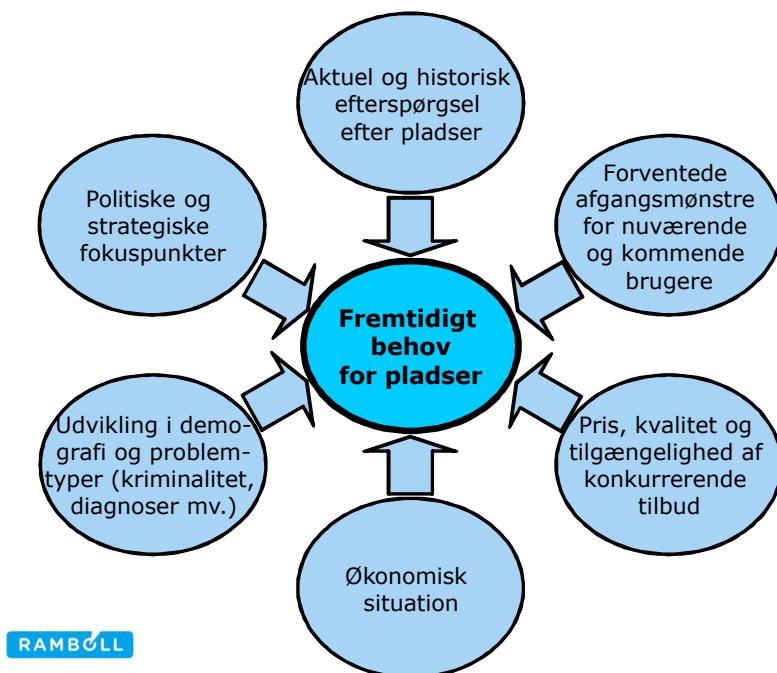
Aktuel og historisk efterspørgsel efter pladser

Politiske og strategiske fokuspunkter

Forventede afgangsmønstre for nuværende og kommende brugere

Fremtidigt behov for pladser

Udvikling i demografi og problemtyper (kriminalitet, diagnoser mv.)

Pris, kvalitet og tilgængelighed af konkurrerende tilbud

Økonomisk situation

RAMBOLL